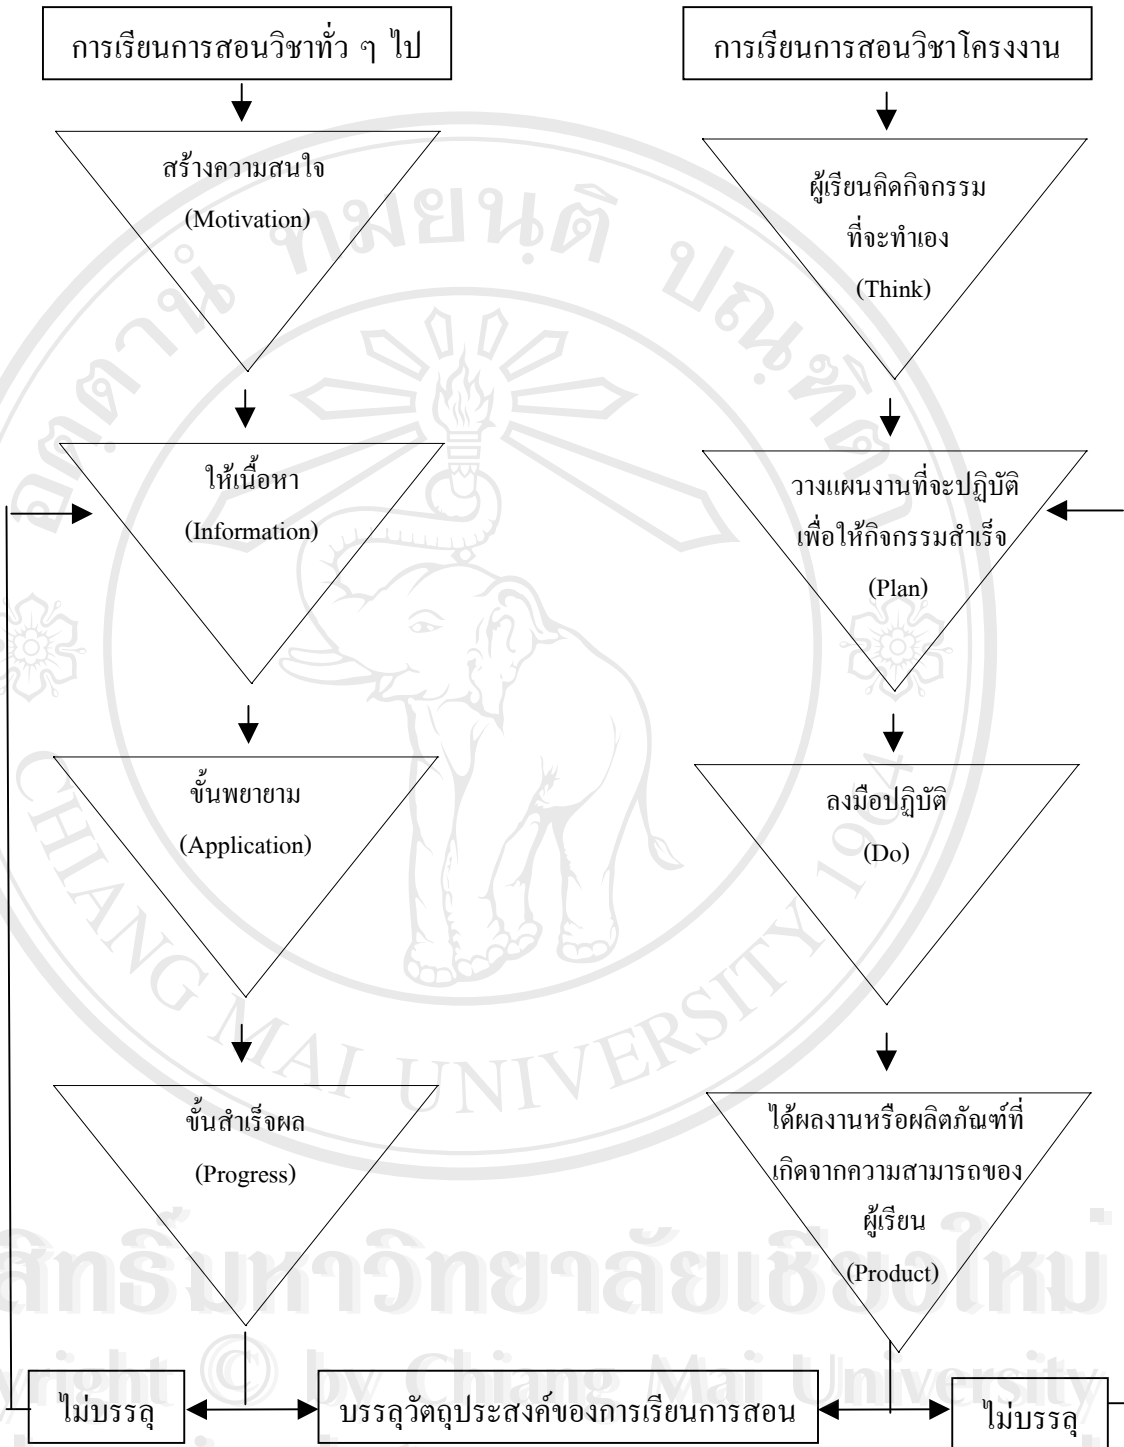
การเรียนการสอนวิชาทั่ว ๆ ไป

สร้างความสนใจ
(Motivation)

ให้เนื้อหา
(Information)

ขั้นพยายาม
(Application)

ขั้นสำเร็จผล
(Progress)

การเรียนการสอนวิชาโครงงาน

ผู้เรียนคิดกิจกรรม
ที่จะทำเอง
(Think)

วางแผนงานที่จะปฏิบัติ
เพื่อให้กิจกรรมสำเร็จ
(Plan)

ลงมือปฏิบัติ
(Do)

ได้ผลงานหรือผลิตภัณฑ์ที่
เกิดจากความสามารถของ
ผู้เรียน
(Product)

ไม่บรรลุ

บรรลุวัตถุประสงค์ของการเรียนการสอน

ไม่บรรลุ

ลิขสิทธิ์มหาวิทยาลัยเชียงใหม่
Copyright © by Chiang Mai University